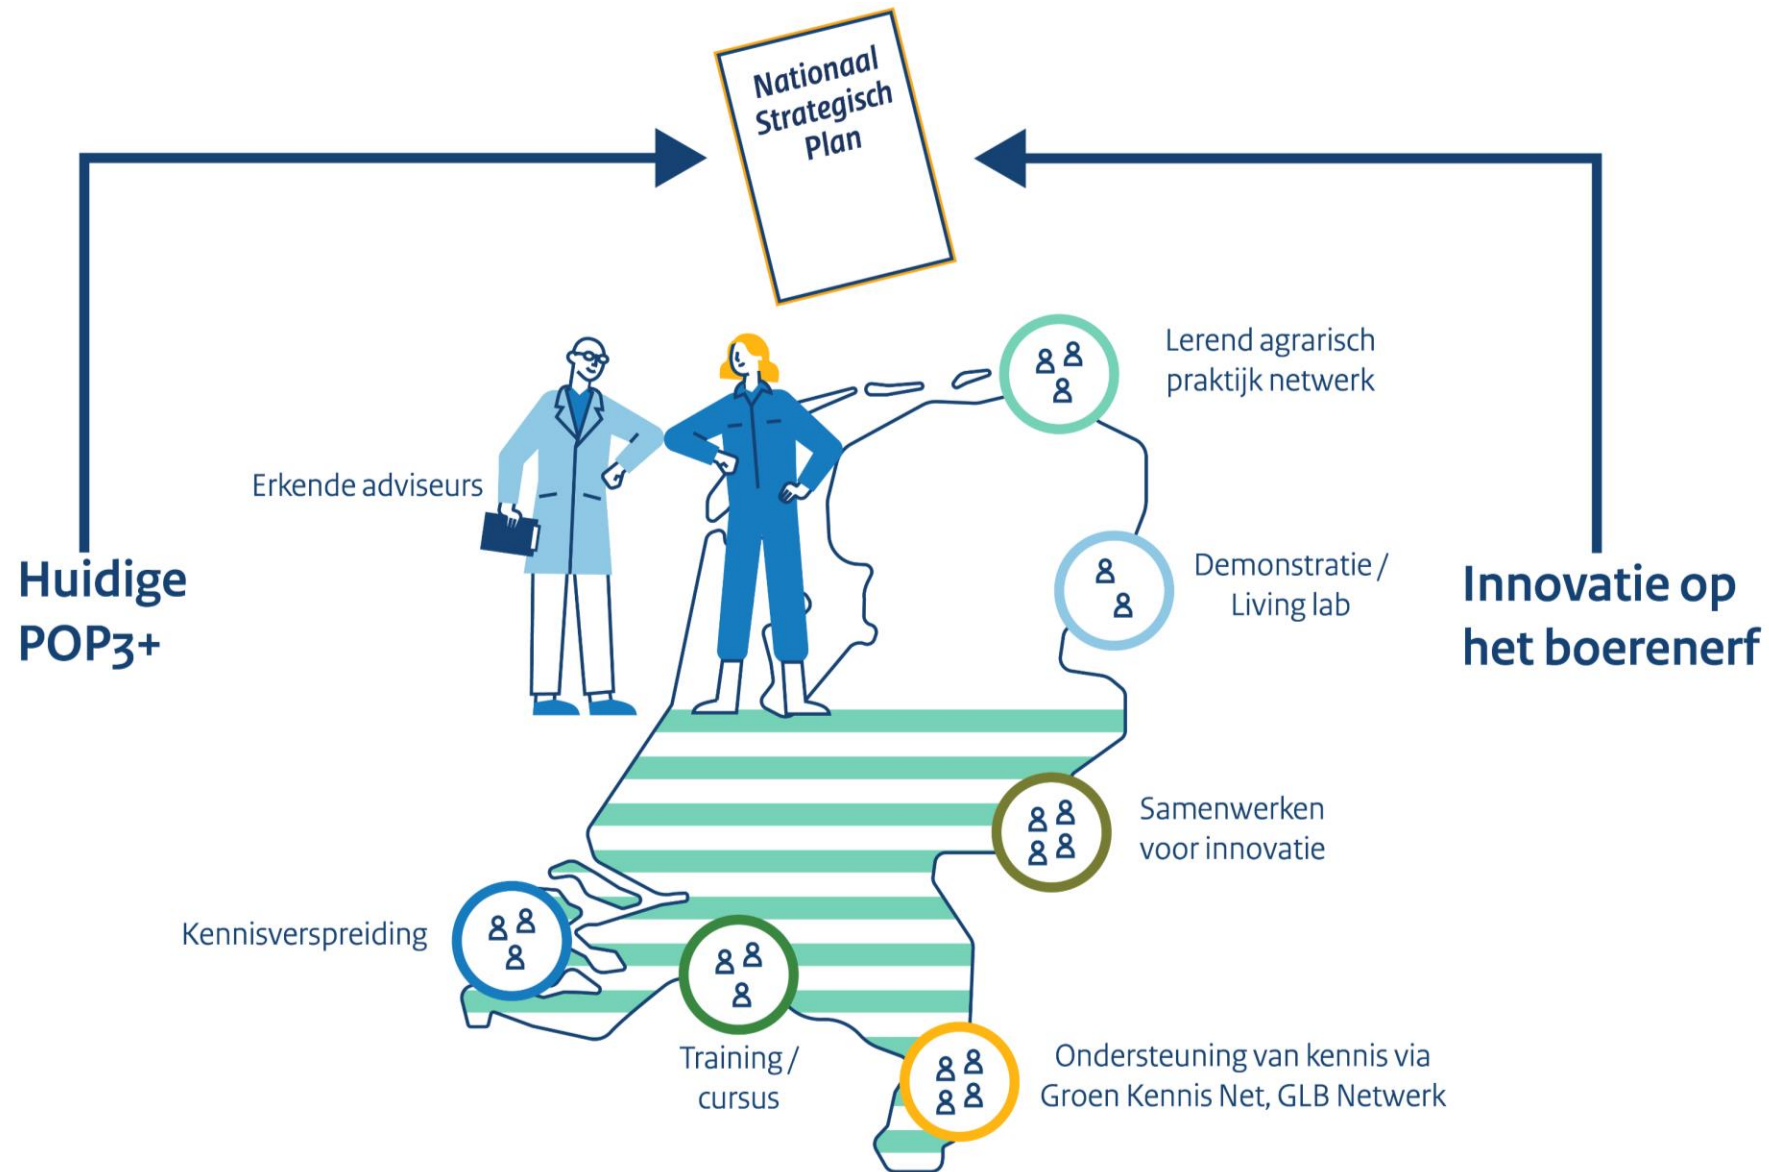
Nationaal Strategisch Plan

Huidige POP3+

Innovatie op het boerenerf

Erkende adviseurs

Lerend agrarisch praktijk netwerk

Demonstratie / Living lab

Samenwerken voor innovatie

Kennisverspreiding

Training / cursus

Ondersteuning van kennis via Groen Kennis Net, GLB Netwerk